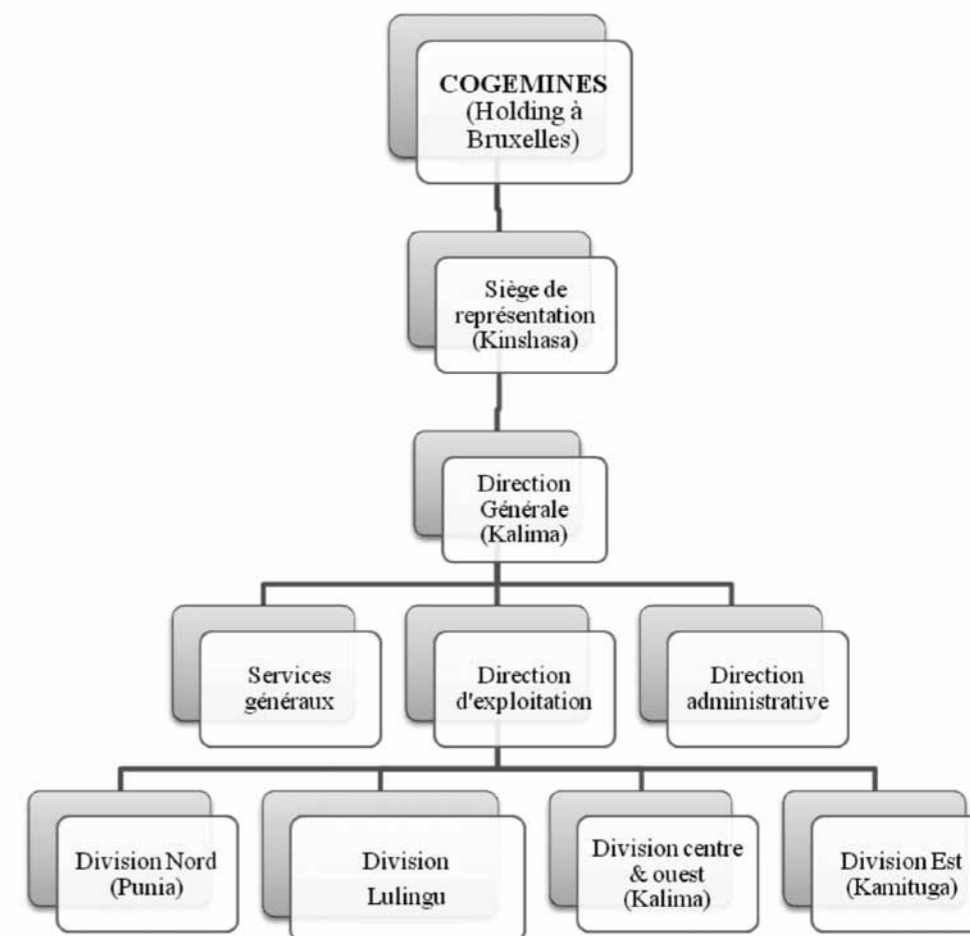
COGEMINES (Holding à Bruxelles)

Siège de représentation (Kinshasa)

Direction Générale (Kalima)

Services généraux

Direction d'exploitation

Direction administrative

Division Nord (Punia)

Division Lulingu

Division centre & ouest (Kalima)

Division Est (Kamituga)